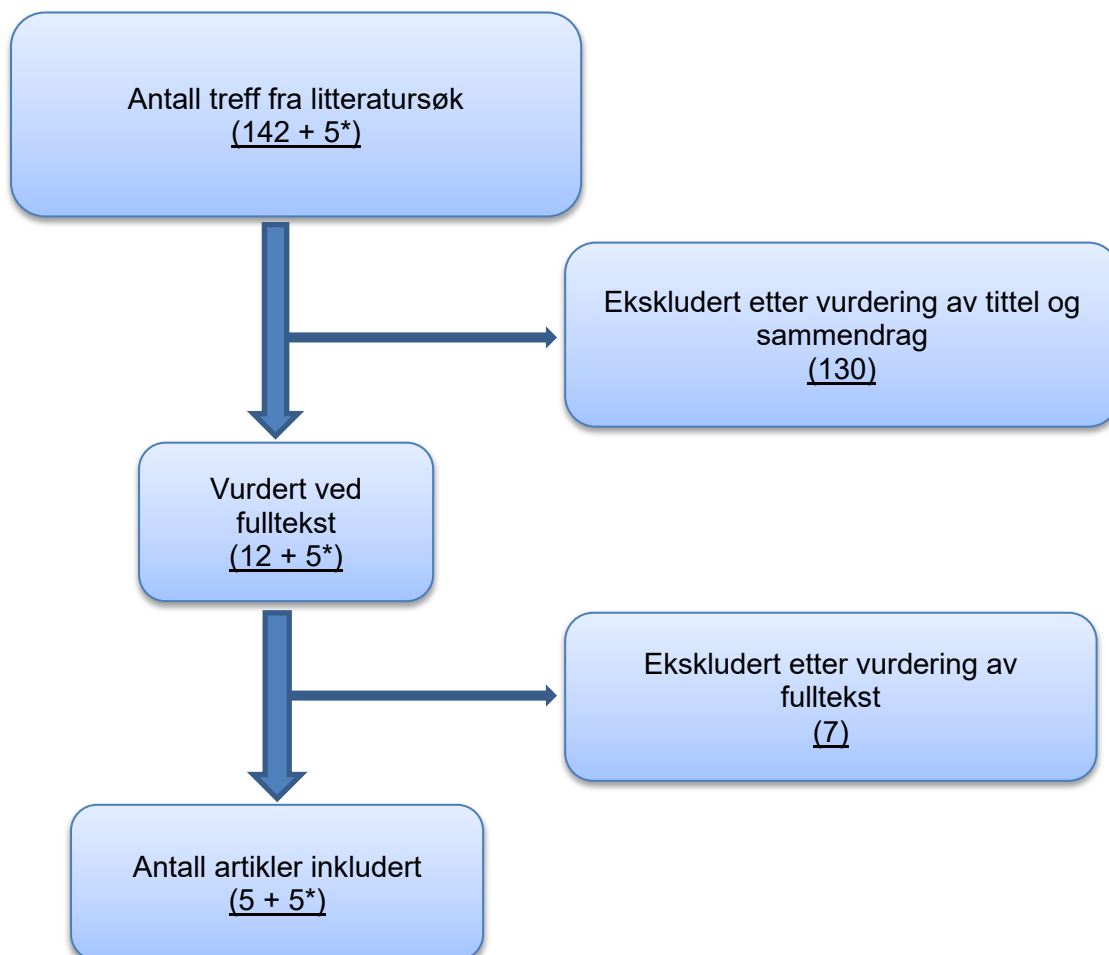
Antall treff fra litteratursøk
(142 + 5*)

Ekskludert etter vurdering av tittel og sammendrag
(130)

Vurdert ved fulltekst
(12 + 5*)

Ekskludert etter vurdering av fulltekst
(7)

Antall artikler inkludert
(5 + 5*)